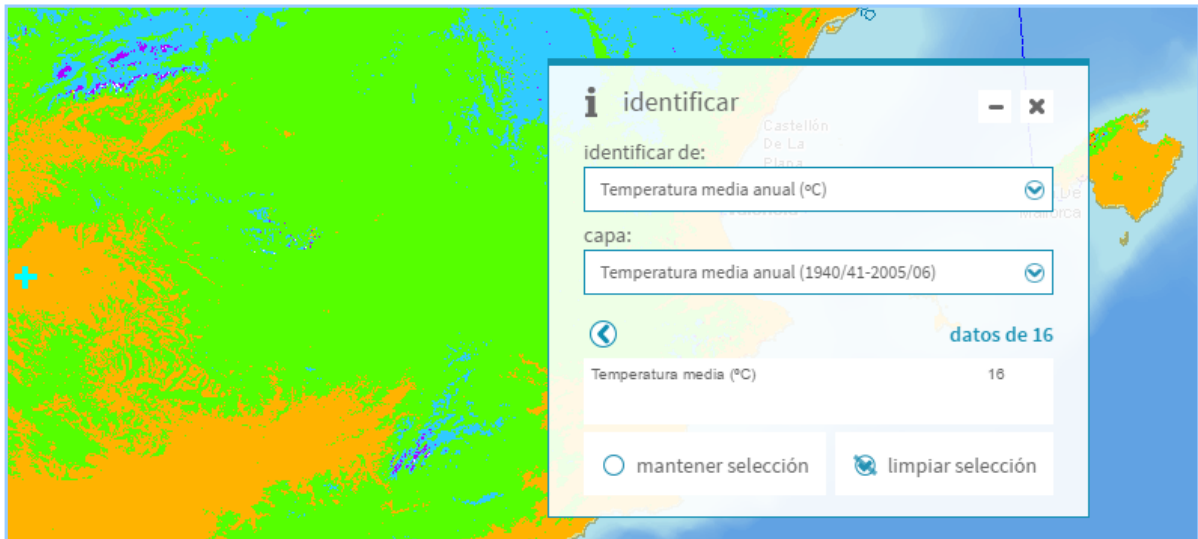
identificar

Castellón De La Plana

identificar de:

Temperatura media anual (ºC)

capa:

Temperatura media anual (1940/41-2005/06)

datos de 16

| Temperatura media (ºC) | 16 |
|---|---|

mantener selección

limpiar selección